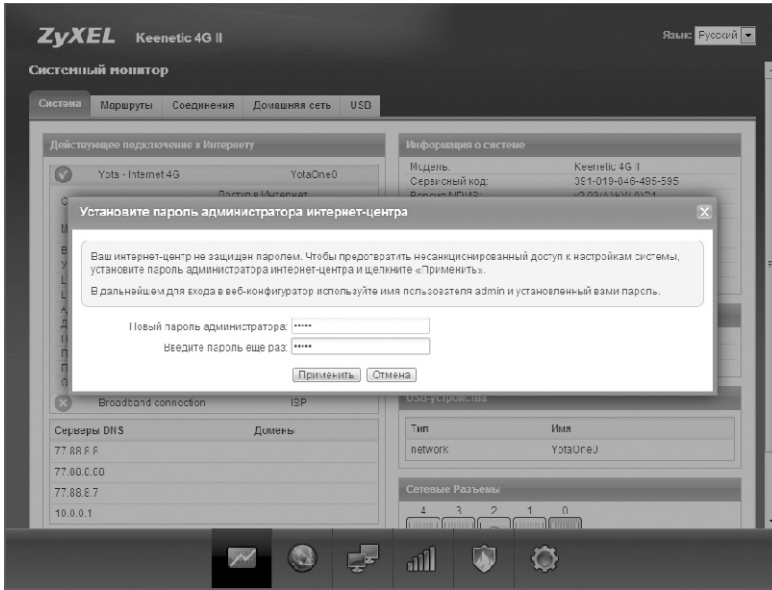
ZyXEL Keenetic 4G II

Язык: Русский

Системный монитор

Система | Маршруты | Соединения | Домашняя сеть | USB

Действующее подключение к Интернету

Yota - Internet 4G | YotaOne0

Доступ в Интернет

Информация о системе

Модель: Keenetic 4G II

Сервисный код: 391-019-046-495-595

Версия NDMS: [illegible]

Установите пароль администратора интернет-центра

Ваш интернет-центр не защищен паролем. Чтобы предотвратить несанкционированный доступ к настройкам системы, установите пароль администратора интернет-центра и щелкните «Применить».

В дальнейшем для входа в веб-конфигуратор используйте имя пользователя admin и установленный вами пароль.

Новый пароль администратора: •••••

Введите пароль еще раз: •••••

Применить | Отмена

Broadband connection | ISP

Серверы DNS | Домены

77.88.8.8

77.88.8.88

77.88.8.7

10.0.0.1

USB-устройства

| Тип | Имя |
|---|---|
| network | YotaOne0 |

Сетевые Разъемы

4 3 2 1 0